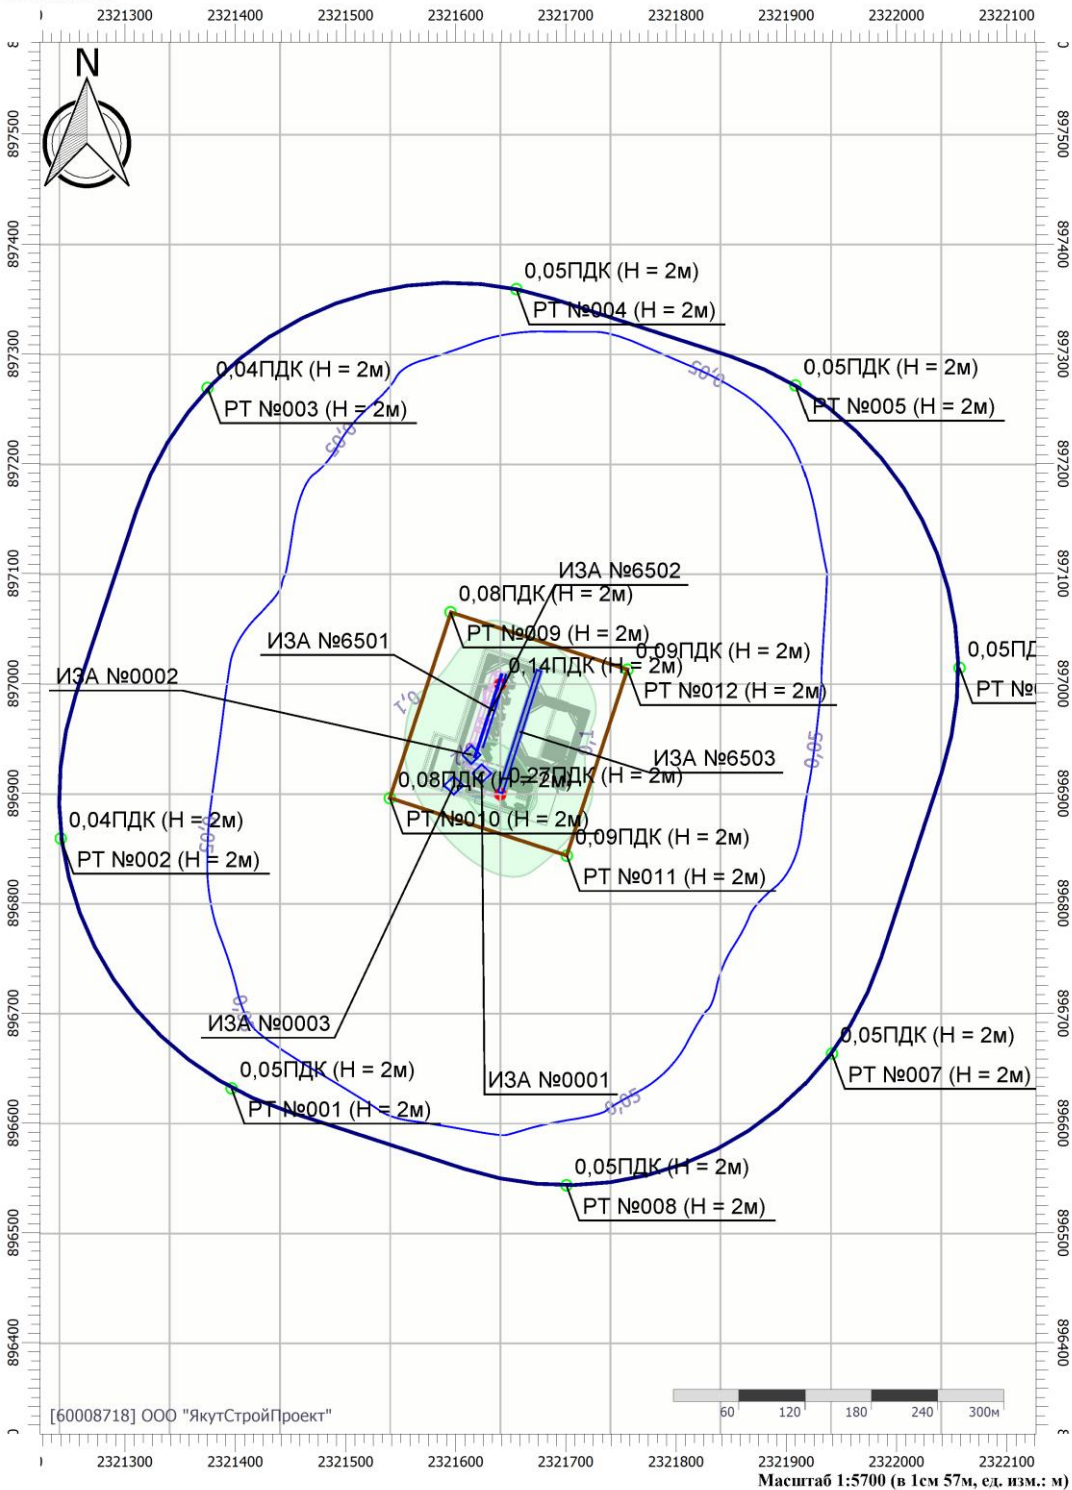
2321300 2321400 2321500 2321600 2321700 2321800 2321900 2322000 2322100

N

897500
897400
897300
897200
897100
897000
896900
896800
896700
896600
896500
896400

0,05ПДК (H = 2м)
РТ №004 (H = 2м)

0,04ПДК (H = 2м)
РТ №003 (H = 2м)

0,05ПДК (H = 2м)
РТ №005 (H = 2м)

0,05

ИЗА №6502
0,08ПДК (H = 2м)
РТ №009 (H = 2м)
ИЗА №6501
0,14ПДК (H = 2м)
0,09ПДК (H = 2м)
РТ №012 (H = 2м)
0,05ПД
РТ №
ИЗА №0002
0,1
ИЗА №6503
0,08ПДК (H = 2м)
0,27ПДК (H = 2м)
0,04ПДК (H = 2м)
РТ №010 (H = 2м)
0,09ПДК (H = 2м)
РТ №002 (H = 2м)
РТ №011 (H = 2м)

ИЗА №0003
0,05ПДК (H = 2м)
РТ №007 (H = 2м)
0,05ПДК (H = 2м)
РТ №001 (H = 2м)
ИЗА №0001
0,05ПДК (H = 2м)
РТ №008 (H = 2м)

[60008718] ООО "ЯкутСтройПроект"

60 120 180 240 300м

2321300 2321400 2321500 2321600 2321700 2321800 2321900 2322000 2322100
Масштаб 1:5700 (в 1см 57м, ед. изм.: м)